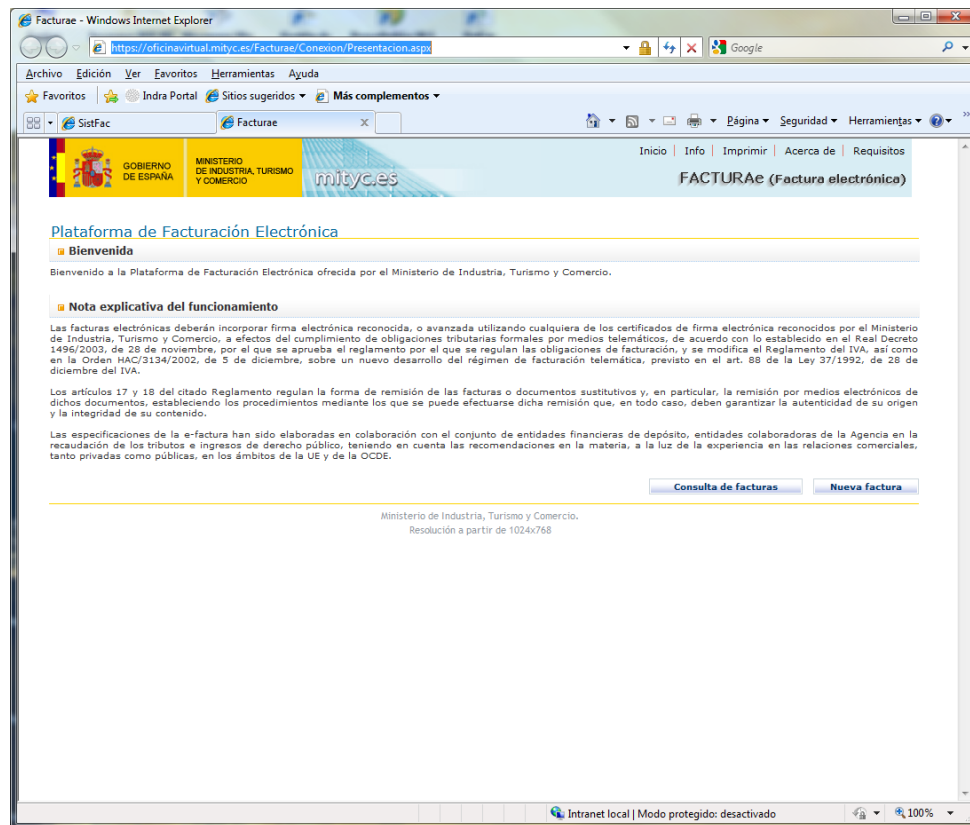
Facturae - Windows Internet Explorer

https://oficinavirtual.mityc.es/Facturae/Conexion/Presentacion.aspx

Google

Archivo Edición Ver Favoritos Herramientas Ayuda

Favoritos | Indra Portal | Sitios sugeridos ▾ | Más complementos ▾

SistFac | Facturae

Página ▾ Seguridad ▾ Herramientas ▾

GOBIERNO DE ESPAÑA | MINISTERIO DE INDUSTRIA, TURISMO Y COMERCIO | mityc.es

Inicio | Info | Imprimir | Acerca de | Requisitos

FACTURAe (Factura electrónica)

Plataforma de Facturación Electrónica

Bienvenida

Bienvenido a la Plataforma de Facturación Electrónica ofrecida por el Ministerio de Industria, Turismo y Comercio.

Nota explicativa del funcionamiento

Las facturas electrónicas deberán incorporar firma electrónica reconocida, o avanzada utilizando cualquiera de los certificados de firma electrónica reconocidos por el Ministerio de Industria, Turismo y Comercio, a efectos del cumplimiento de obligaciones tributarias formales por medios telemáticos, de acuerdo con lo establecido en el Real Decreto 1496/2003, de 28 de noviembre, por el que se aprueba el reglamento por el que se regulan las obligaciones de facturación, y se modifica el Reglamento del IVA, así como en la Orden HAC/3134/2002, de 5 de diciembre, sobre un nuevo desarrollo del régimen de facturación telemática, previsto en el art. 88 de la Ley 37/1992, de 28 de diciembre del IVA.

Los artículos 17 y 18 del citado Reglamento regulan la forma de remisión de las facturas o documentos sustitutivos y, en particular, la remisión por medios electrónicos de dichos documentos, estableciendo los procedimientos mediante los que se puede efectuarse dicha remisión que, en todo caso, deben garantizar la autenticidad de su origen y la integridad de su contenido.

Las especificaciones de la e-factura han sido elaboradas en colaboración con el conjunto de entidades financieras de depósito, entidades colaboradoras de la Agencia en la recaudación de los tributos e ingresos de derecho público, teniendo en cuenta las recomendaciones en la materia, a la luz de la experiencia en las relaciones comerciales, tanto privadas como públicas, en los ámbitos de la UE y de la OCDE.

Consulta de facturas | Nueva factura

Ministerio de Industria, Turismo y Comercio.
Resolución a partir de 1024x768

Intranet local | Modo protegido: desactivado | 100%